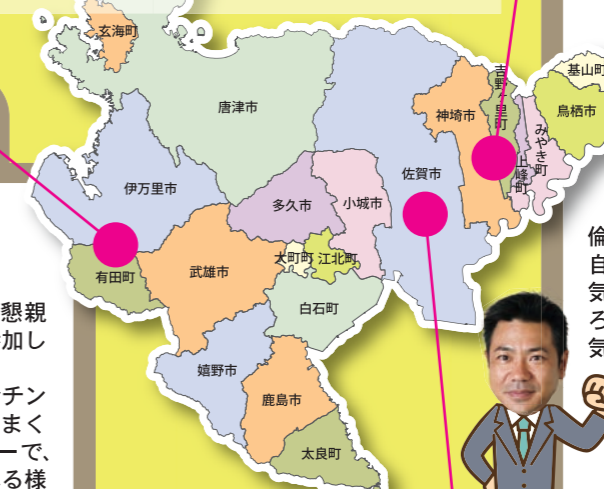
玄海町

唐津市

伊万里市

有田町

武雄市

多久市

小城市

大町町

江北町

白石町

嬉野市

鹿島市

太良町

佐賀市

神埼市

吉野ヶ里町

上峰町

みやき町

基山町

鳥栖市

懇親
加し

チン
まく
ーで、
る様

倫
自
気
ろ
気